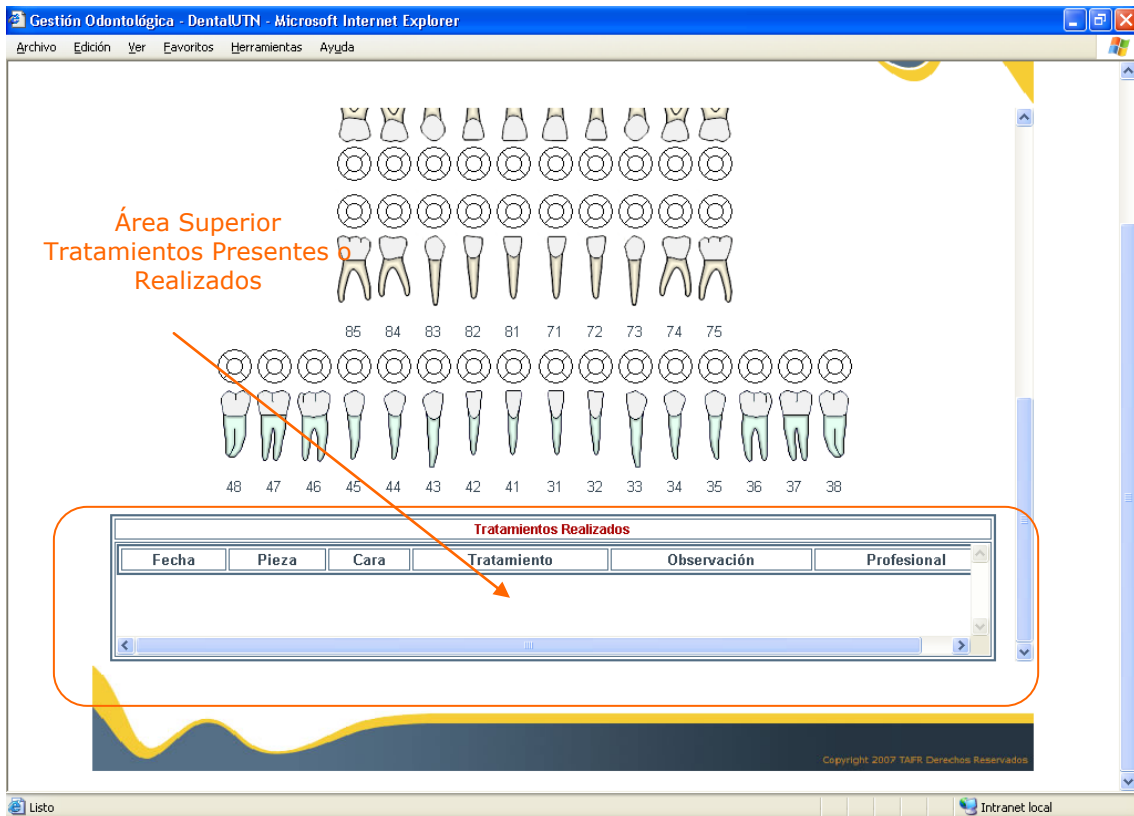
Gestión Odontológica - DentalUTN - Microsoft Internet Explorer

Archivo Edición Ver Favoritos Herramientas Ayuda

Área Superior
Tratamientos Presentes o
Realizados

85 84 83 82 81 71 72 73 74 75

48 47 46 45 44 43 42 41 31 32 33 34 35 36 37 38

Tratamientos Realizados

| Fecha | Pieza | Cara | Tratamiento | Observación | Profesional |
|---|---|---|---|---|---|

Copyright 2007 TAFR Derechos Reservados

Listo

Intranet local